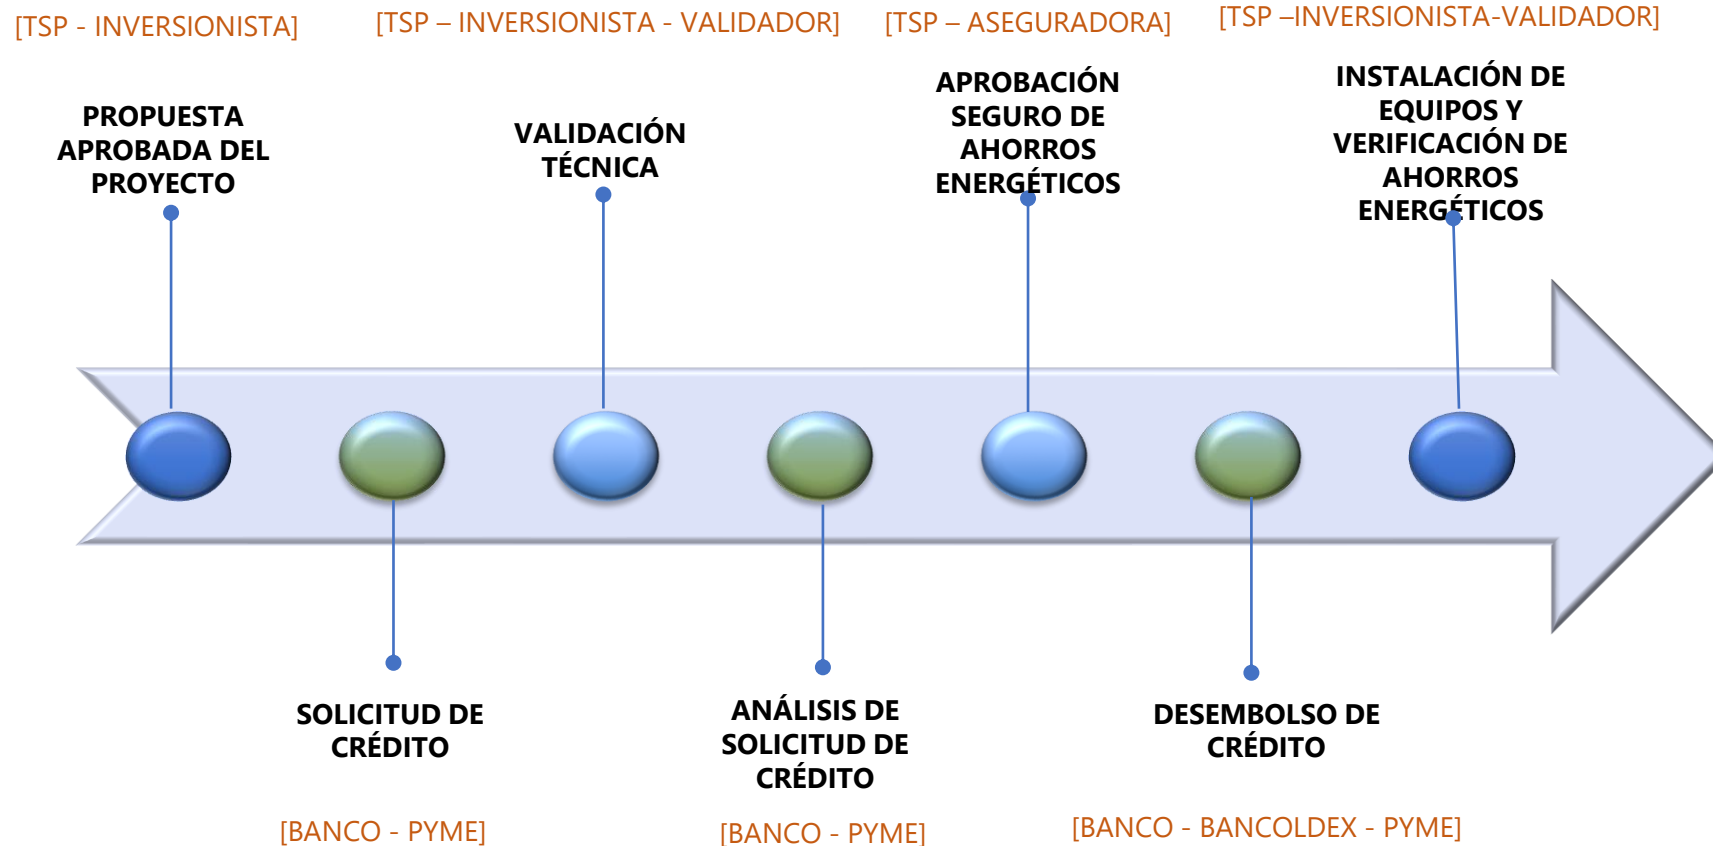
[TSP - INVERSIONISTA]

PROPUESTA APROBADA DEL PROYECTO

[TSP – INVERSIONISTA - VALIDADOR]

VALIDACIÓN TÉCNICA

[TSP – ASEGURADORA]

APROBACIÓN SEGURO DE AHORROS ENERGÉTICOS

[TSP –INVERSIONISTA-VALIDADOR]

INSTALACIÓN DE EQUIPOS Y VERIFICACIÓN DE AHORROS ENERGÉTICOS

SOLICITUD DE CRÉDITO

[BANCO - PYME]

ANÁLISIS DE SOLICITUD DE CRÉDITO

[BANCO - PYME]

DESEMBOLSO DE CRÉDITO

[BANCO - BANCOLDEX - PYME]